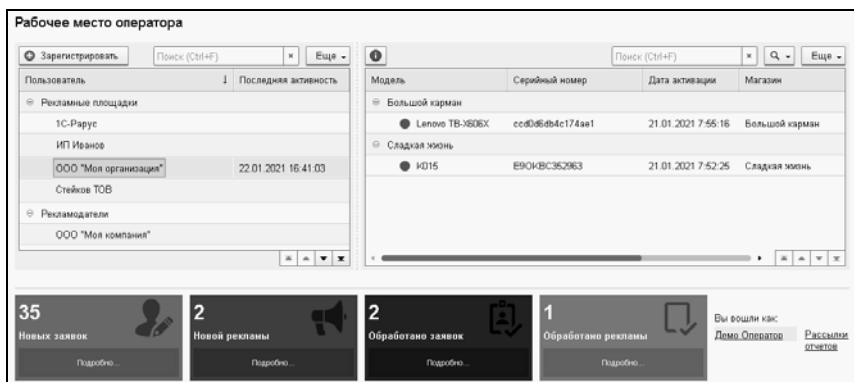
Рабочее место оператора

Зарегистрировать | Поиск (Ctrl+F) | × | Еще

| Пользователь | Последняя активность |
|---|---|
| Рекламные площадки | |
| 1С-Рарус | |
| ИП Иванов | |
| ООО "Моя организация" | 22.01.2021 16:41:03 |
| Стейков ТОВ | |
| Рекламодатели | |
| ООО "Моя компания" | |

Поиск (Ctrl+F) | × | Q | Еще

| Модель | Серийный номер | Дата активации | Магазин |
|---|---|---|---|
| Большой карман | | | |
| Lenovo TB-X606X | ccd0d6db4c174ae1 | 21.01.2021 7:55:16 | Большой карман |
| Сладкая жизнь | | | |
| K015 | E9OKBC352963 | 21.01.2021 7:52:25 | Сладкая жизнь |

35
Новых заявок
Подробно...

2
Новой рекламы
Подробно...

2
Обработано заявок
Подробно...

1
Обработано рекламы
Подробно...

Вы вошли как:
Демо Оператор
Рассылки отчетов